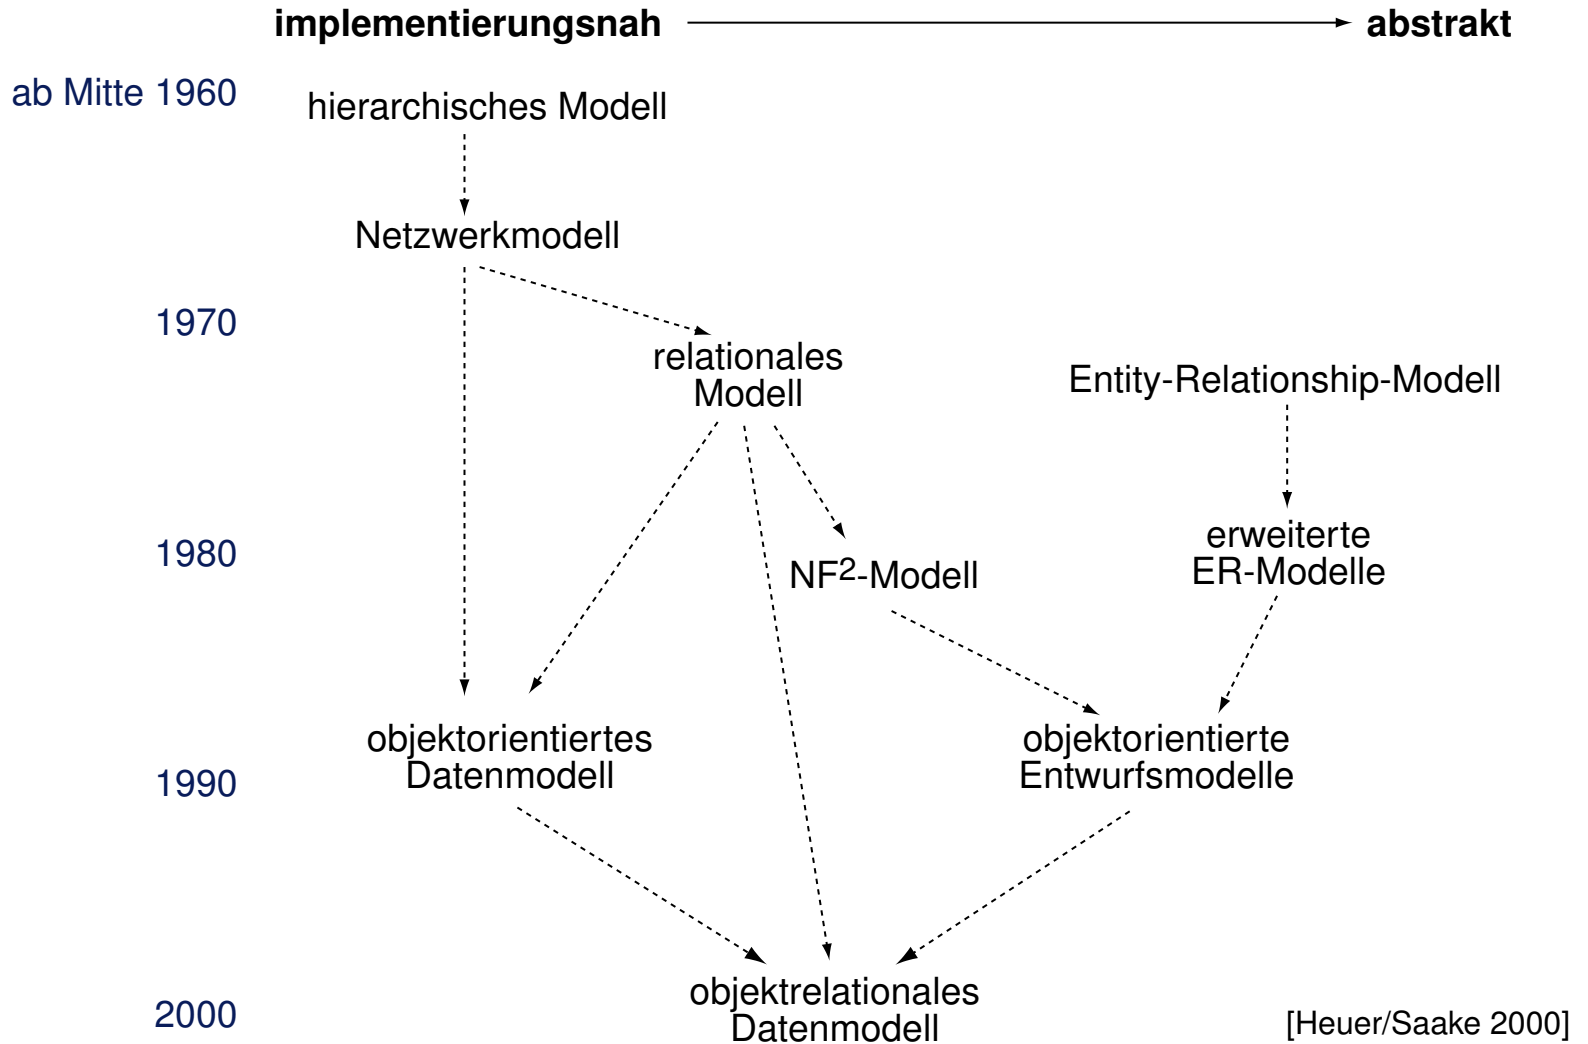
**implementierungsnah** → **abstrakt**

ab Mitte 1960 hierarchisches Modell

Netzwerkmodell

1970

relationales Modell

Entity-Relationship-Modell

1980

NF$^2$-Modell

erweiterte ER-Modelle

1990

objektorientiertes Datenmodell

objektorientierte Entwurfsmodelle

2000

objektrelationales Datenmodell

[Heuer/Saake 2000]